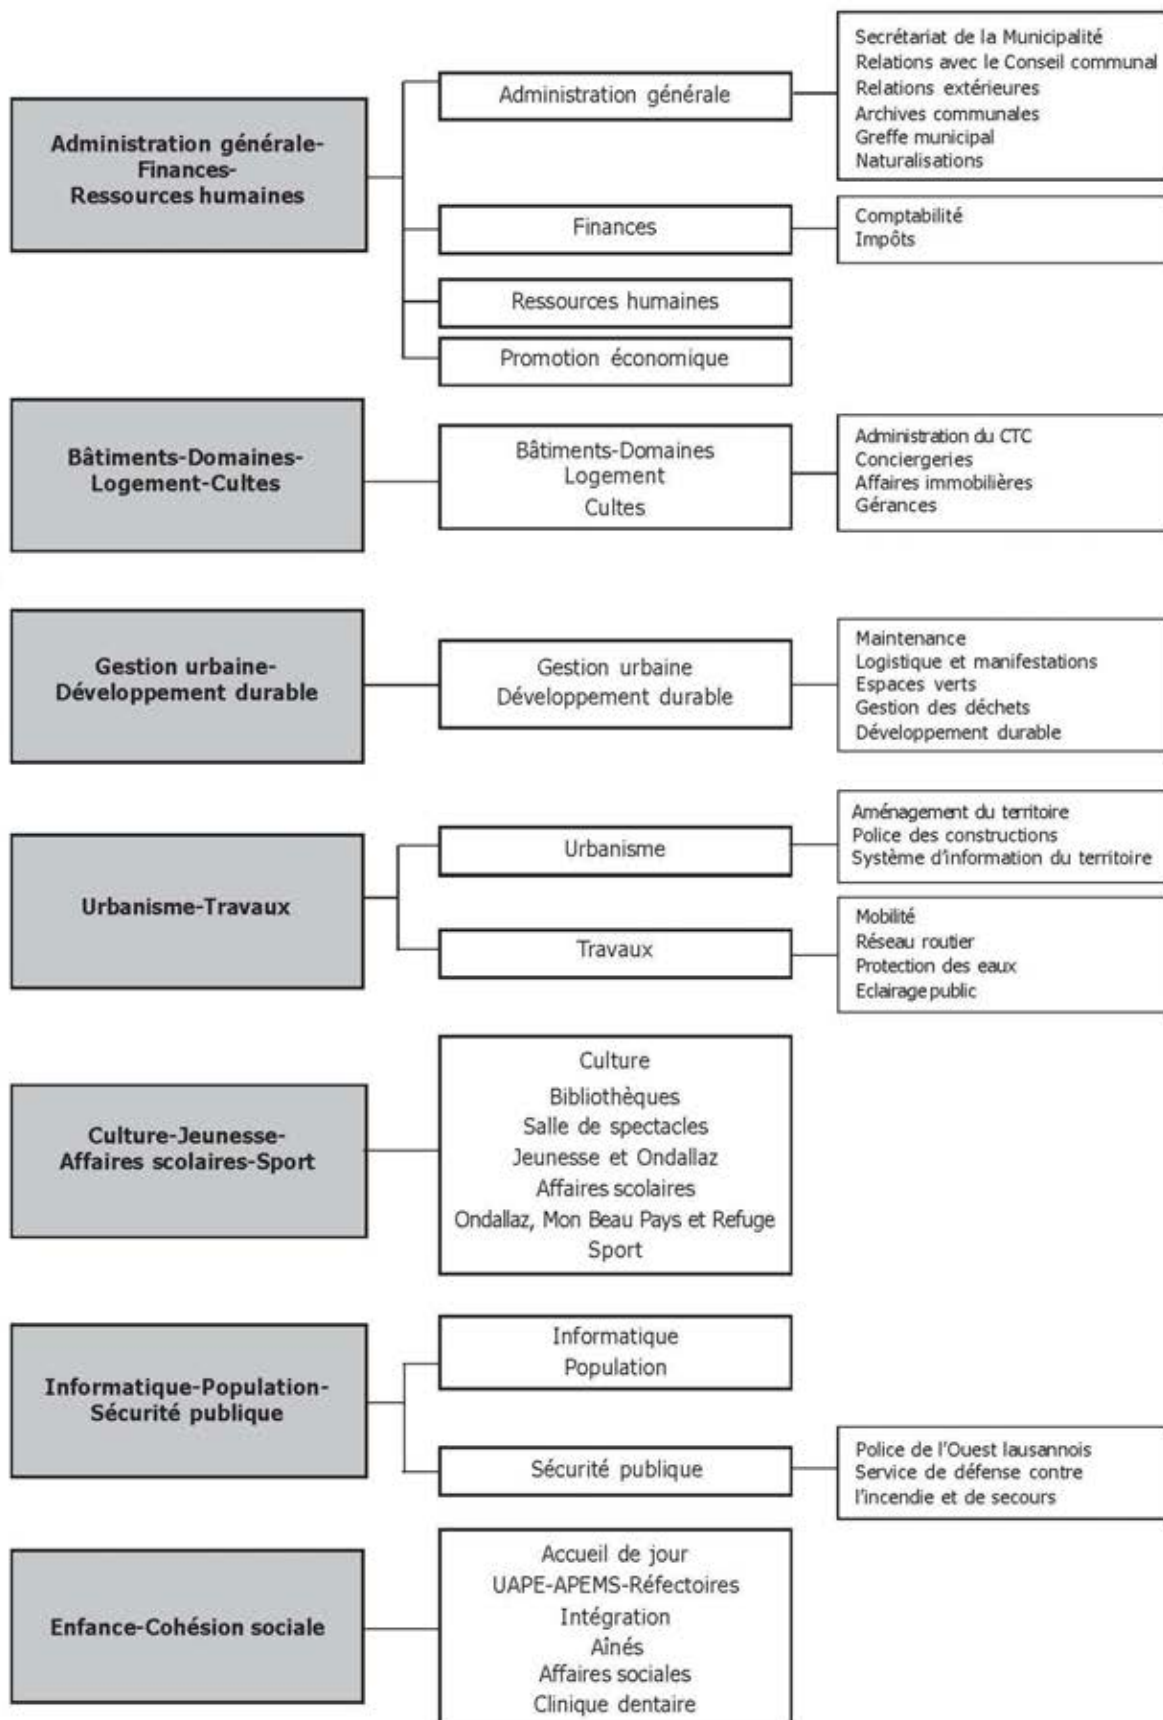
Administration générale-Finances-Ressources humaines

Administration générale

Secrétariat de la Municipalité
Relations avec le Conseil communal
Relations extérieures
Archives communales
Greffe municipal
Naturalisations

Finances

Comptabilité
Impôts

Ressources humaines

Promotion économique

Bâtiments-Domaines-Logement-Cultes

Bâtiments-Domaines
Logement
Cultes

Administration du CTC
Conciergeries
Affaires immobilières
Gérances

Gestion urbaine-Développement durable

Gestion urbaine
Développement durable

Maintenance
Logistique et manifestations
Espaces verts
Gestion des déchets
Développement durable

Urbanisme-Travaux

Urbanisme

Aménagement du territoire
Police des constructions
Système d'information du territoire

Travaux

Mobilité
Réseau routier
Protection des eaux
Eclairage public

Culture-Jeunesse-Affaires scolaires-Sport

Culture
Bibliothèques
Salle de spectacles
Jeunesse et Ondallaz
Affaires scolaires
Ondallaz, Mon Beau Pays et Refuge
Sport

Informatique-Population-Sécurité publique

Informatique
Population

Sécurité publique

Police de l'Ouest lausannois
Service de défense contre l'incendie et de secours

Enfance-Cohésion sociale

Accueil de jour
UAPE-APEMS-Réfectoires
Intégration
Aînés
Affaires sociales
Clinique dentaire